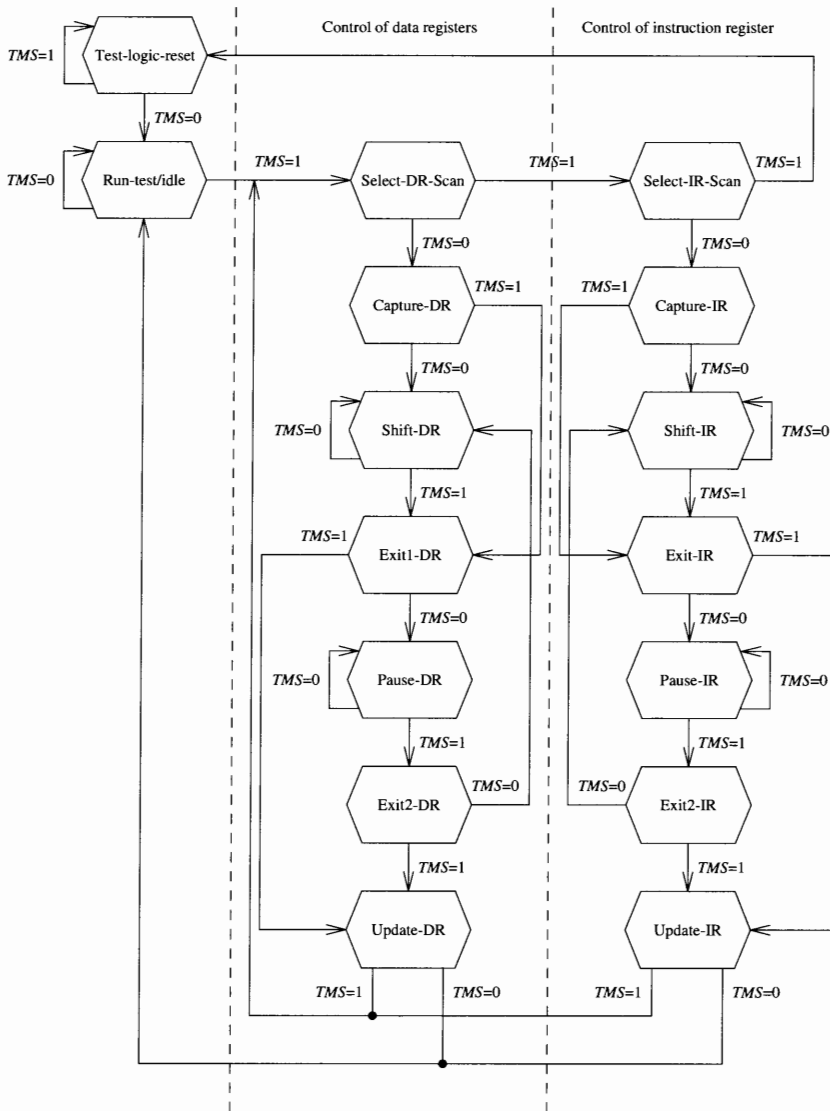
Control of data registers

Control of instruction register

$TMS$=1

Test-logic-reset

$TMS$=0

$TMS$=0

Run-test/idle

$TMS$=1

Select-DR-Scan

$TMS$=1

Select-IR-Scan

$TMS$=1

$TMS$=0

$TMS$=0

Capture-DR

$TMS$=1

$TMS$=1

Capture-IR

$TMS$=0

$TMS$=0

$TMS$=0

Shift-DR

Shift-IR

$TMS$=0

$TMS$=1

$TMS$=1

$TMS$=1

Exit1-DR

Exit-IR

$TMS$=1

$TMS$=0

$TMS$=0

$TMS$=0

Pause-DR

Pause-IR

$TMS$=0

$TMS$=1

$TMS$=1

Exit2-DR

$TMS$=0

$TMS$=0

Exit2-IR

$TMS$=1

$TMS$=1

Update-DR

Update-IR

$TMS$=1

$TMS$=0

$TMS$=1

$TMS$=0